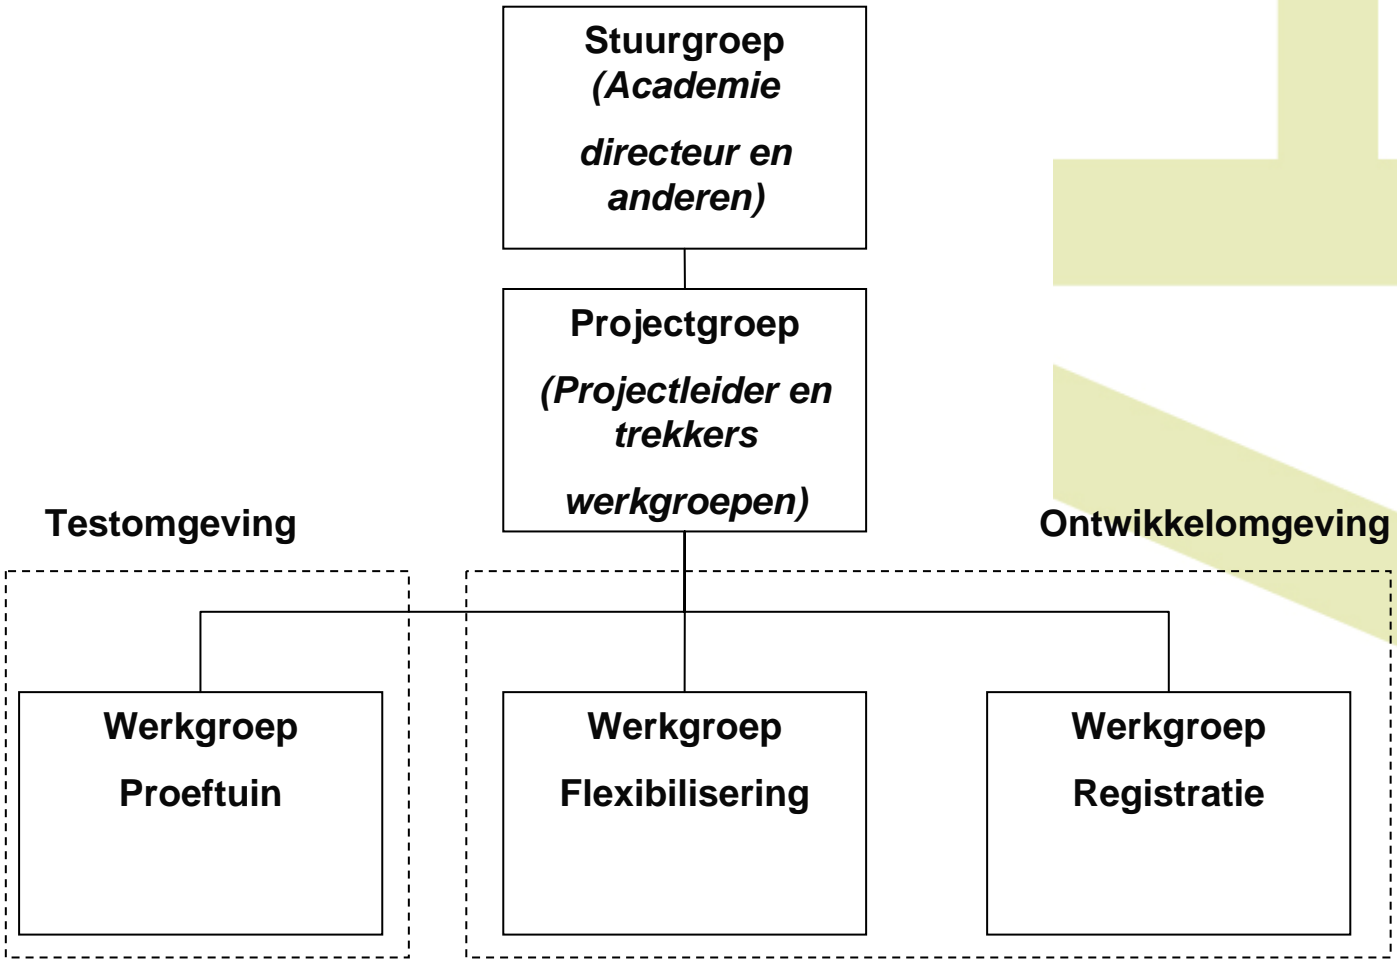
Stuurgroep
(Academie directeur en anderen)

Projectgroep
(Projectleider en trekkers werkgroepen)

Testomgeving

Ontwikkelomgeving

Werkgroep
Proeftuin

Werkgroep
Flexibilisering

Werkgroep
Registratie